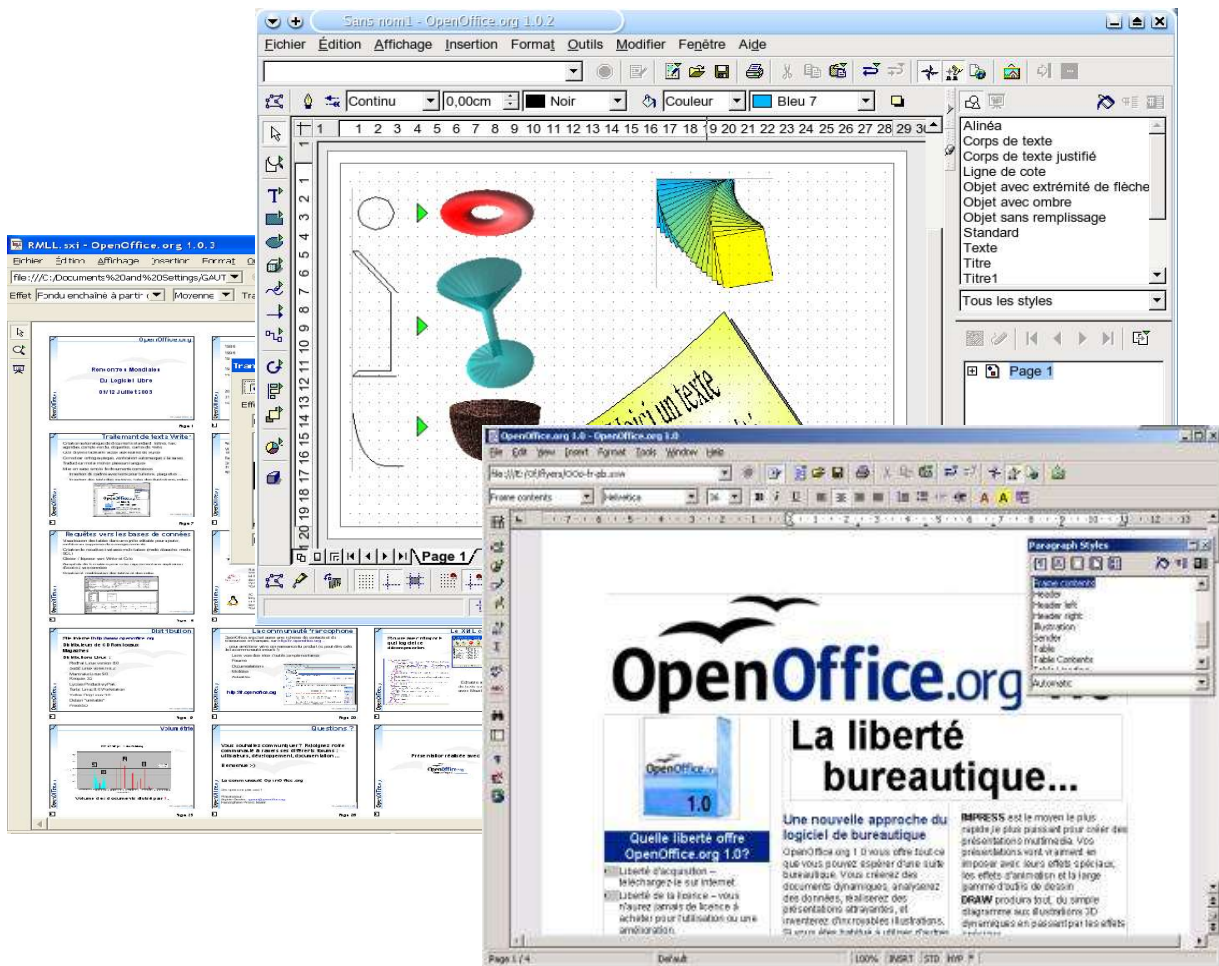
Sans nom1 - OpenOffice.org 1.0.2

Fichier Édition Affichage Insertion Format Outils Modifier Fenêtre Aide

Continu 0,00cm Noir Couleur Bleu 7

1 2 3 4 5 6 7 8 9 10 11 12 13 14 15 16 17 18 19 20 21 22 23 24 25 26 27 28 29 30

Alinéa
Corps de texte
Corps de texte justifié
Ligne de cote
Objet avec extrémité de flèche
Objet avec ombre
Objet sans remplissage
Standard
Texte
Titre
Titre1

Tous les styles

Page 1

Page 1

RMLL.sxi - OpenOffice.org 1.0.3

Fichier Édition Affichage Insertion Format

file:///C:/Documents%20and%20Settings/GAUT

Effet Fondu enchaîné à partir Moyenne

Rencontres Mondiales Du Logiciel Libre 09/12 Juillet 2003

Traitement de texte Writer

Requêtes vers les bases de données

Distribution

La communauté francophone

Questions ?

Volume éditél

OpenOffice.org 1.0 - OpenOffice.org 1.0

File Edit View Insert Format Tools Window Help

Frame contents Helvetica 14

Paragraph Styles

Frame contents
Header
Header left
Header right
Illustration
Sender
Table
Table Contents

Automatic

OpenOffice.org

La liberté bureautique...

1.0

Quelle liberté offre OpenOffice.org 1.0?

Liberté d'acquisition – téléchargez-le sur Internet.

Liberté de la licence – vous n'aurez jamais de licence à acheter pour l'utilisation ou une amélioration.

Une nouvelle approche du logiciel de bureautique

OpenOffice.org 1.0 vous offre tout ce que vous pouvez espérer d'une suite bureautique. Vous créerez des documents dynamiques, analyserez des données, réaliserez des présentations attrayantes, et inventerez d'incroyables illustrations.

IMPRESS est le moyen le plus rapide le plus puissant pour créer des présentations multimedia. Vos présentations vont vraiment en imposer avec leurs effets spéciaux, les effets d'animation et la large gamme d'outils de dessin.

DRAW produira tout, du simple diagramme aux illustrations 3D dynamiques en passant par les effets

Page 1 / 4 Default 100% INSRT STD HYP